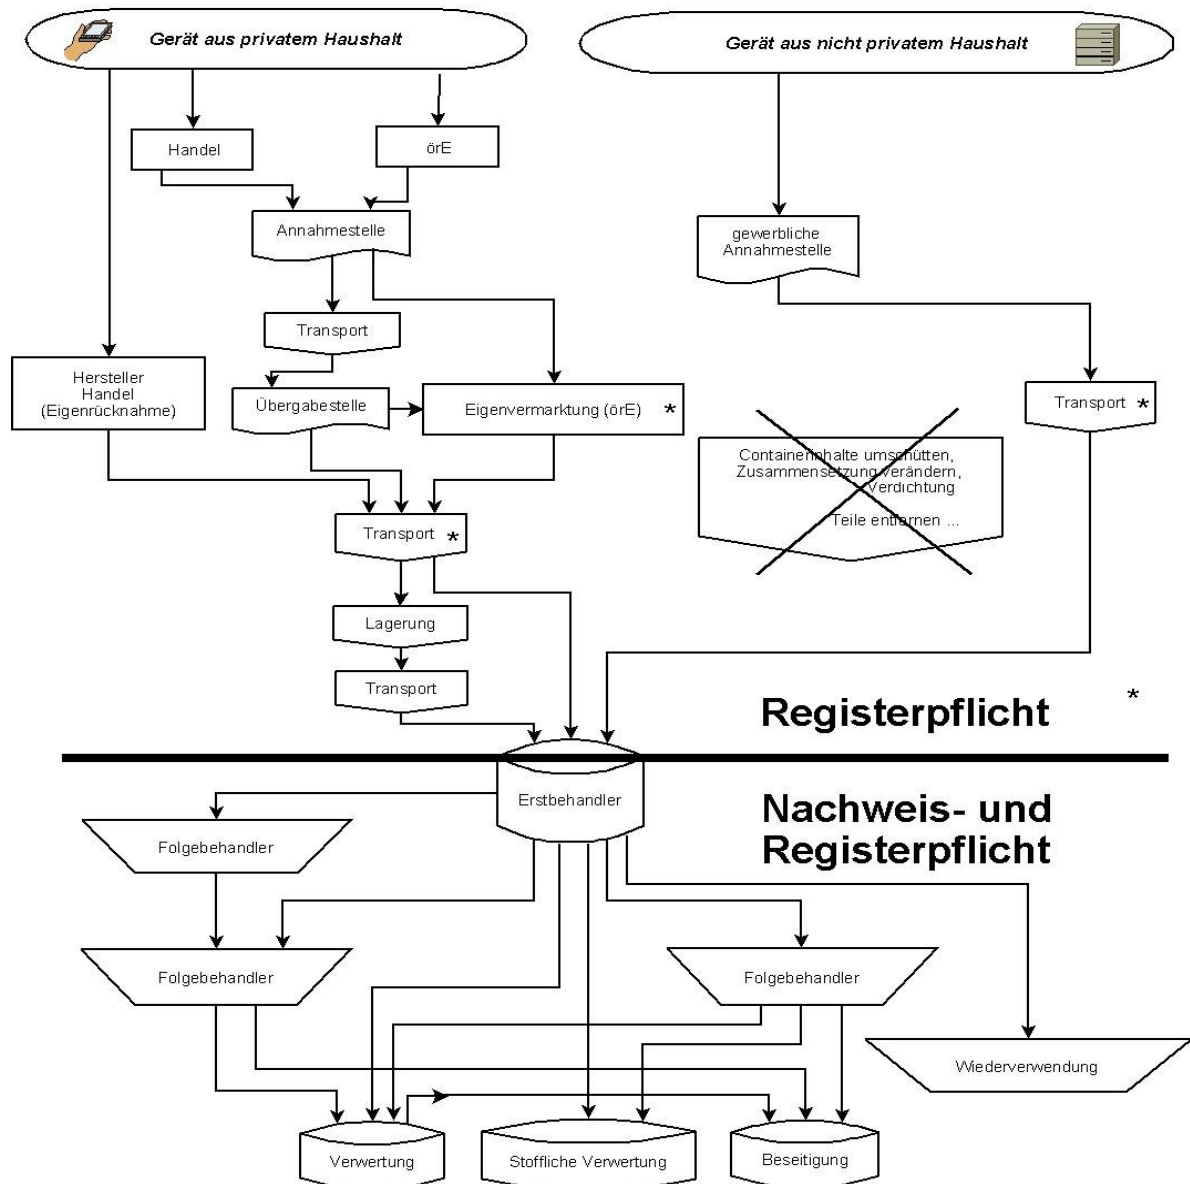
Gerät aus privatem Haushalt

Gerät aus nicht privatem Haushalt

Handel

örE

Annahmestelle

gewerbliche Annahmestelle

Transport

Hersteller Handel (Eigenrücknahme)

Übergabestelle

Eigenvermarktung (örE) *

Transport *

Containerinhalte umschütten, Zusammensetzung verändern, Verdichtung

Teile entfernen ...

Transport *

Lagerung

Transport

Registerpflicht

*

Erstbehandler

Nachweis- und Registerpflicht

Folgebehandler

Folgebehandler

Folgebehandler

Wiederverwendung

Verwertung

Stoffliche Verwertung

Beseitigung